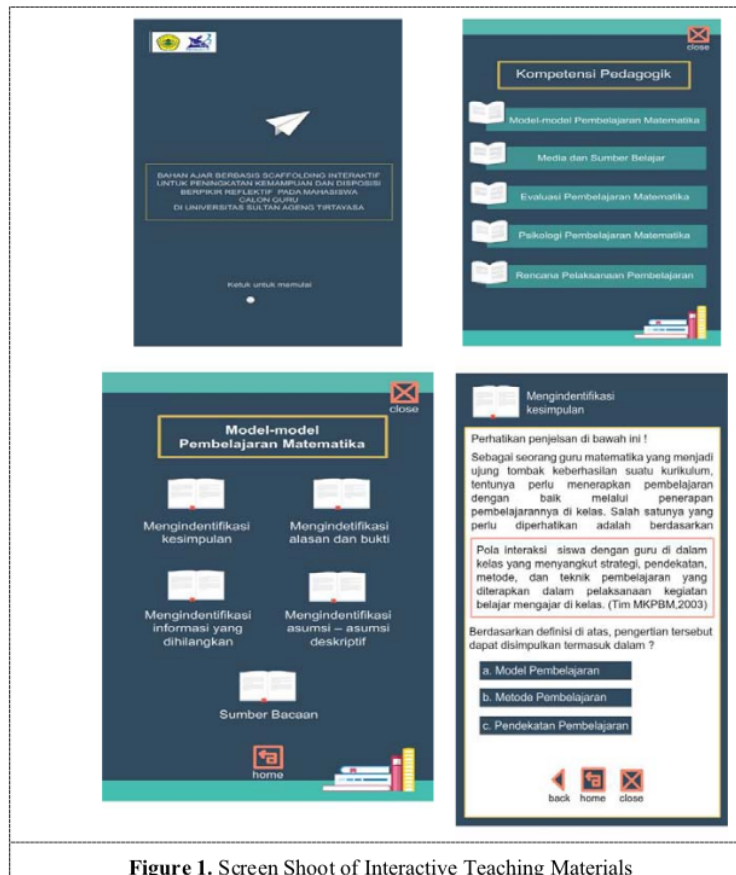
BAHAN AJAR BERBASIS SCAFFOLDING INTERAKTIF UNTUK PENINGKATAN KEMAMPUAN DAN DISPOSISI BERPIKIR REFLEKTIF PADA MAHASISWA CALON GURU DI UNIVERSITAS SULTAN AGENG TIRTAYASA

Ketuk untuk memulai

close

Kompetensi Pedagogik

Model-model Pembelajaran Matematika

Media dan Sumber Belajar

Evaluasi Pembelajaran Matematika

Psikologi Pembelajaran Matematika

Rencana Pelaksanaan Pembelajaran

close

Model-model Pembelajaran Matematika

Mengindentifikasi kesimpulan

Mengindetifikasi alasan dan bukti

Mengindentifikasi informasi yang dihilangkan

Mengindentifikasi asumsi – asumsi deskriptif

Sumber Bacaan

home

Mengindentifikasi kesimpulan

Perhatikan penjelsan di bawah ini !

Sebagai seorang guru matematika yang menjadi ujung tombak keberhasilan suatu kurikulum, tentunya perlu menerapkan pembelajaran dengan baik melalui penerapan pembelajarannya di kelas. Salah satunya yang perlu diperhatikan adalah berdasarkan

Pola interaksi siswa dengan guru di dalam kelas yang menyangkut strategi, pendekatan, metode, dan teknik pembelajaran yang diterapkan dalam pelaksanaan kegiatan belajar mengajar di kelas. (Tim MKPBM,2003)

Berdasarkan definisi di atas, pengertian tersebut dapat disimpulkan termasuk dalam ?

a. Model Pembelajaran

b. Metode Pembelajaran

c. Pendekatan Pembelajaran

back home close

**Figure 1.** Screen Shoot of Interactive Teaching Materials